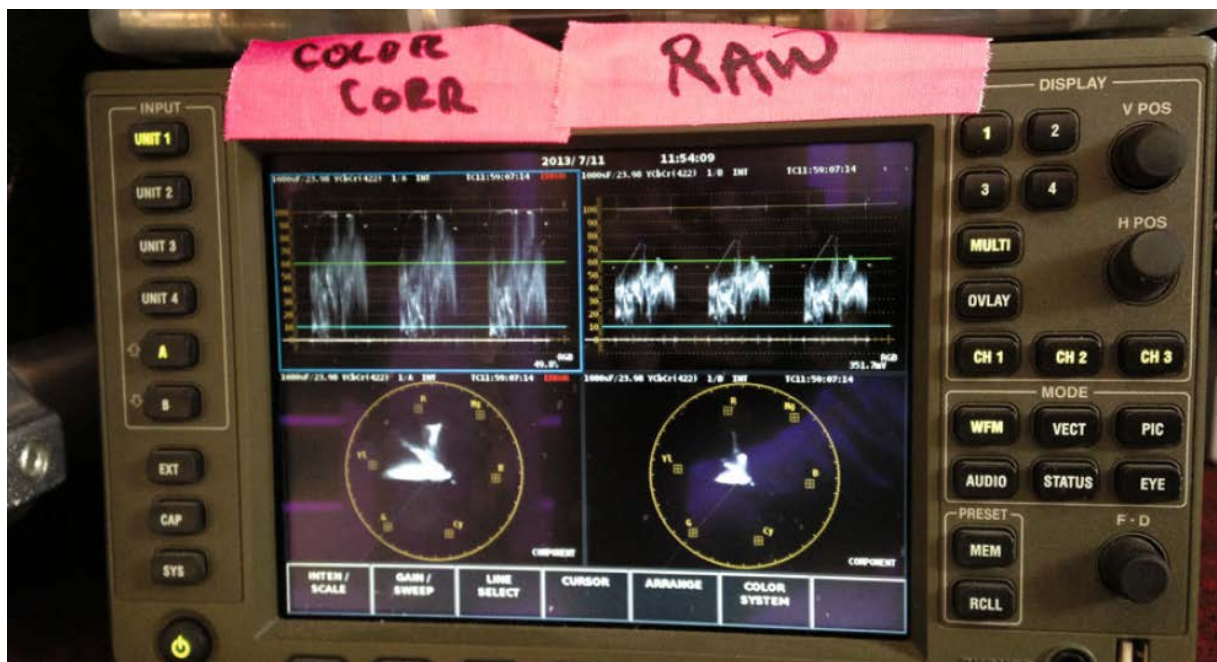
COLOR CORR

RAW

INPUT

UNIT 1

UNIT 2

UNIT 3

UNIT 4

A

B

EXT

CAP

SYS

2013/7/11 11:54:09

1080sF/23.98 YCbCr(422) 1/A INT TC11:59:07:14 ERROR

1080sF/23.98 YCbCr(422) 1/B INT TC11:59:07:14

RGB 49.8%

RGB 351.7mV

1080sF/23.98 YCbCr(422) 1/A INT TC11:59:07:14 ERROR

1080sF/23.98 YCbCr(422) 1/B INT TC11:59:07:14

R Mg B Cy G YL

R Mg B Cy G YL

COMPONENT

COMPONENT

INTEN / SCALE

GAIN / SWEEP

LINE SELECT

CURSOR

ARRANGE

COLOR SYSTEM

DISPLAY

V POS

1

2

3

4

H POS

MULTI

OVLAY

CH 1

CH 2

CH 3

MODE

WFM

VECT

PIC

AUDIO

STATUS

EYE

PRESET

MEM

RCLL

F • D